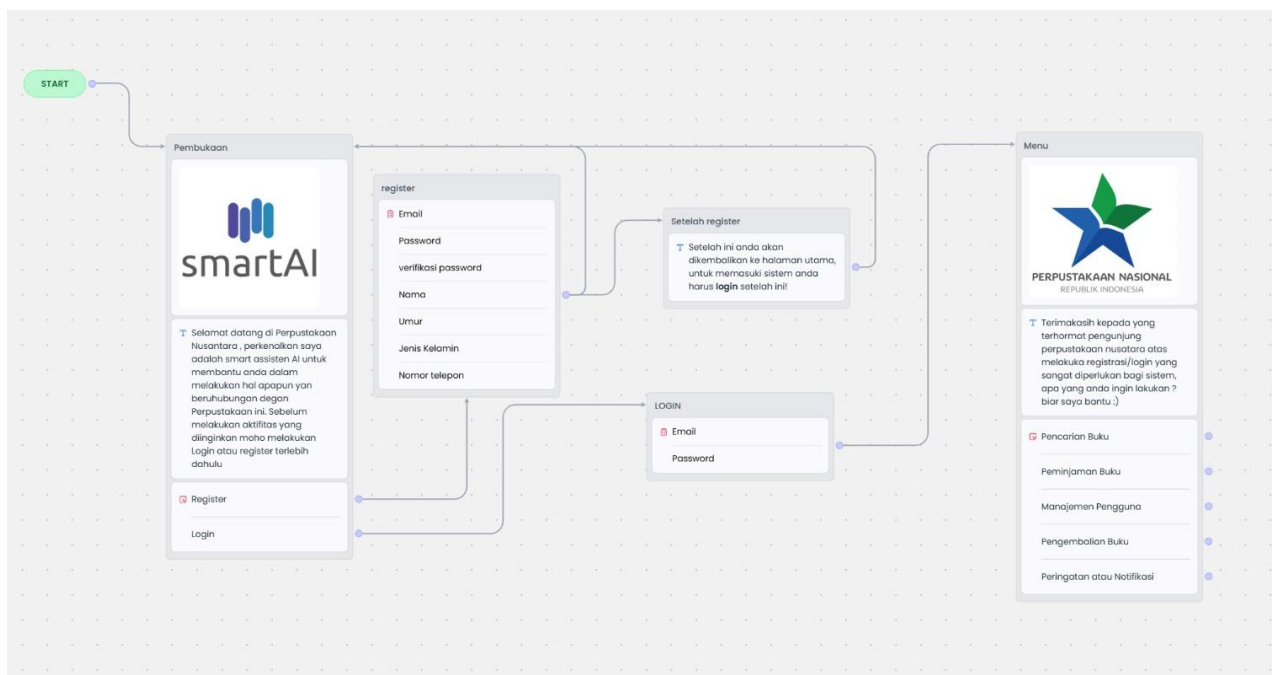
START

Pembukaan

smartAI

Selamat datang di Perpustakaan Nusantara , perkenalkan saya adalah smart assisten AI untuk membantu anda dalam melakukan hal apapun yan beruhubungan degan Perpustakaan ini. Sebelum melakukan aktifitas yang diinginkan moho melakukan Login atau register terlebih dahulu

Register

Login

register

Email

Password

verifikasi password

Nama

Umur

Jenis Kelamin

Nomor telepon

Setelah register

Setelah ini anda akan dikembalikan ke halaman utama, untuk memasuki sistem anda harus **login** setelah ini!

LOGIN

Email

Password

Menu

PERPUSTAKAAN NASIONAL
REPUBLIK INDONESIA

Terimakasih kepada yang terhormat pengunjung perpustakaan nusatara atas melakuka registrasi/login yang sangat diperlukan bagi sistem, apa yang anda ingin lakukan ? biar saya bantu :)

Pencarian Buku

Peminjaman Buku

Manajemen Pengguna

Pengembalian Buku

Peringatan atau Notifikasi